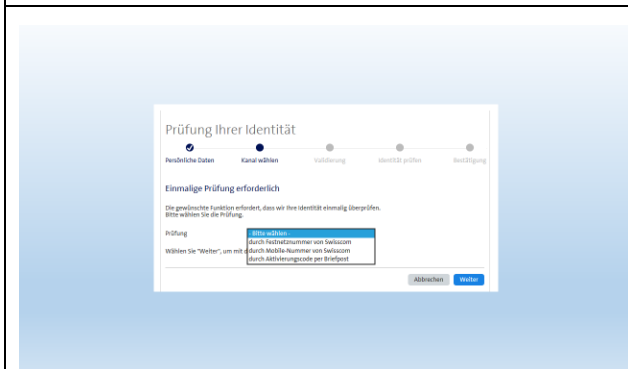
Prüfung Ihrer Identität

Persönliche Daten
Kanal wählen
Validierung
Identität prüfen
Bestätigung

Einmalige Prüfung erforderlich

Die gewünschte Funktion erfordert, dass wir Ihre Identität einmalig überprüfen.
Bitte wählen Sie die Prüfung.

Prüfung
- Bitte wählen -
durch Festnetznummer von Swisscom
durch Mobile-Nummer von Swisscom
durch Aktivierungscode per Briefpost

Wählen Sie "Weiter", um mit d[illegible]

Abbrechen
Weiter